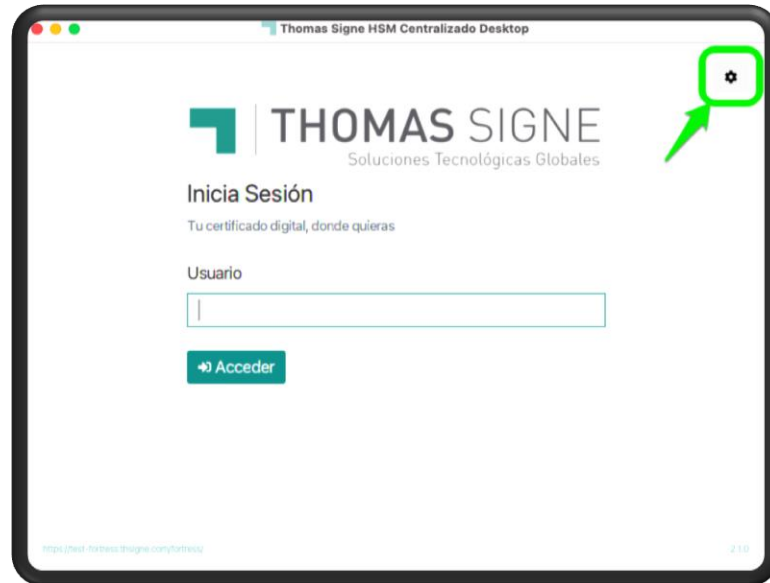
Thomas Signe HSM Centralizado Desktop

THOMAS SIGNE
Soluciones Tecnológicas Globales

Inicia Sesión

Tu certificado digital, donde quieras

Usuario

Acceder

https://test-fortress.thsigne.com/fortress/

2.1.0